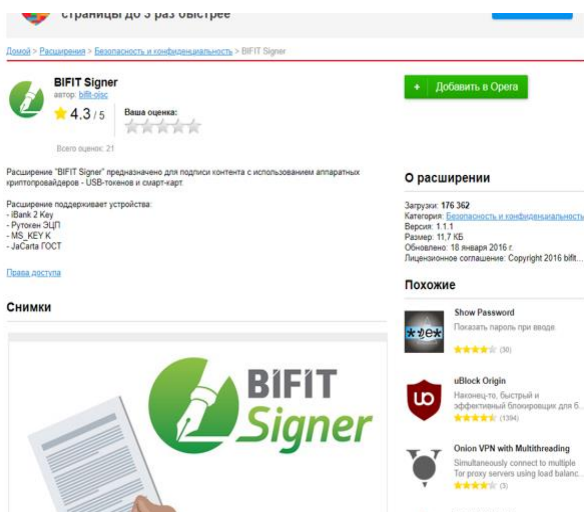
страницы до 3 раз быстрее

Домой > Расширения > Безопасность и конфиденциальность > BIFIT Signer

BIFIT Signer
автор: bifit-oisc

4.3 / 5

Ваша оценка:

Всего оценок: 21

+ Добавить в Opera

Расширение "BIFIT Signer" предназначено для подписи контента с использованием аппаратных криптопровайдеров - USB-токенов и смарт-карт.

Расширение поддерживает устройства:
- iBank 2 Key
- Рутокен ЭЦП
- MS_KEY K
- JaCarta ГОСТ

Права доступа

О расширении

Загрузки: 176 362
Категория: Безопасность и конфиденциальность
Версия: 1.1.1
Размер: 11,7 КБ
Обновлено: 18 января 2016 г.
Лицензионное соглашение: Copyright 2016 bifit...

Похожие

Show Password
Показать пароль при вводе
(30)

uBlock Origin
Наконец-то, быстрый и эффективный блокировщик для б...
(1394)

Onion VPN with Multithreading
Simultaneously connect to multiple Tor proxy servers using load balanc...
(3)

Снимки

BIFIT Signer